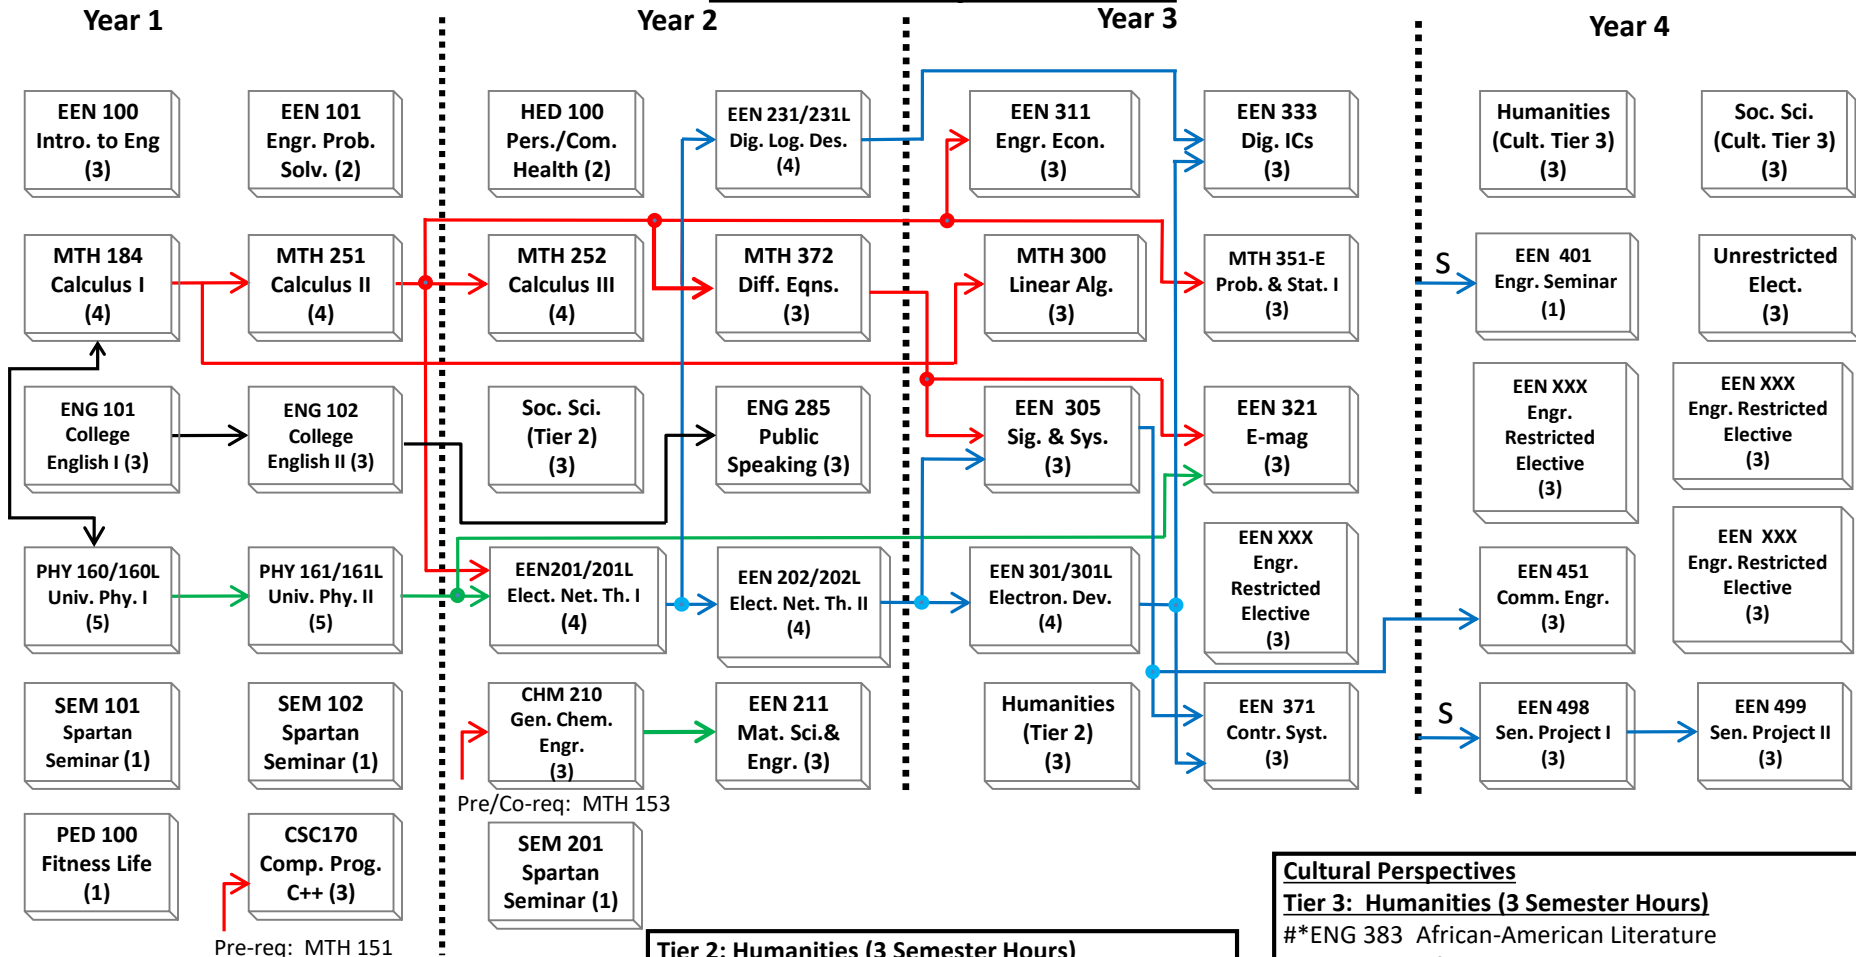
Year 1

Year 2

Year 3

Year 4

EEN 100 Intro. to Eng (3)

EEN 101 Engr. Prob. Solv. (2)

HED 100 Pers./Com. Health (2)

EEN 231/231L Dig. Log. Des. (4)

EEN 311 Engr. Econ. (3)

EEN 333 Dig. ICs (3)

Humanities (Cult. Tier 3) (3)

Soc. Sci. (Cult. Tier 3) (3)

MTH 184 Calculus I (4)

MTH 251 Calculus II (4)

MTH 252 Calculus III (4)

MTH 372 Diff. Eqns. (3)

MTH 300 Linear Alg. (3)

MTH 351-E Prob. & Stat. I (3)

S

EEN 401 Engr. Seminar (1)

Unrestricted Elect. (3)

ENG 101 College English I (3)

ENG 102 College English II (3)

Soc. Sci. (Tier 2) (3)

ENG 285 Public Speaking (3)

EEN 305 Sig. & Sys. (3)

EEN 321 E-mag (3)

EEN XXX Engr. Restricted Elective (3)

EEN XXX Engr. Restricted Elective (3)

EEN XXX Engr. Restricted Elective (3)

PHY 160/160L Univ. Phy. I (5)

PHY 161/161L Univ. Phy. II (5)

EEN201/201L Elect. Net. Th. I (4)

EEN 202/202L Elect. Net. Th. II (4)

EEN 301/301L Electron. Dev. (4)

EEN 451 Comm. Engr. (3)

EEN XXX Engr. Restricted Elective (3)

SEM 101 Spartan Seminar (1)

SEM 102 Spartan Seminar (1)

CHM 210 Gen. Chem. Engr. (3)

EEN 211 Mat. Sci.& Engr. (3)

Humanities (Tier 2) (3)

EEN 371 Contr. Syst. (3)

S

EEN 498 Sen. Project I (3)

EEN 499 Sen. Project II (3)

Pre/Co-req: MTH 153

PED 100 Fitness Life (1)

CSC170 Comp. Prog. C++ (3)

SEM 201 Spartan Seminar (1)

Pre-req: MTH 151

Tier 2: Humanities (3 Semester Hours)

Cultural Perspectives
Tier 3: Humanities (3 Semester Hours)
#*ENG 383 African-American Literature